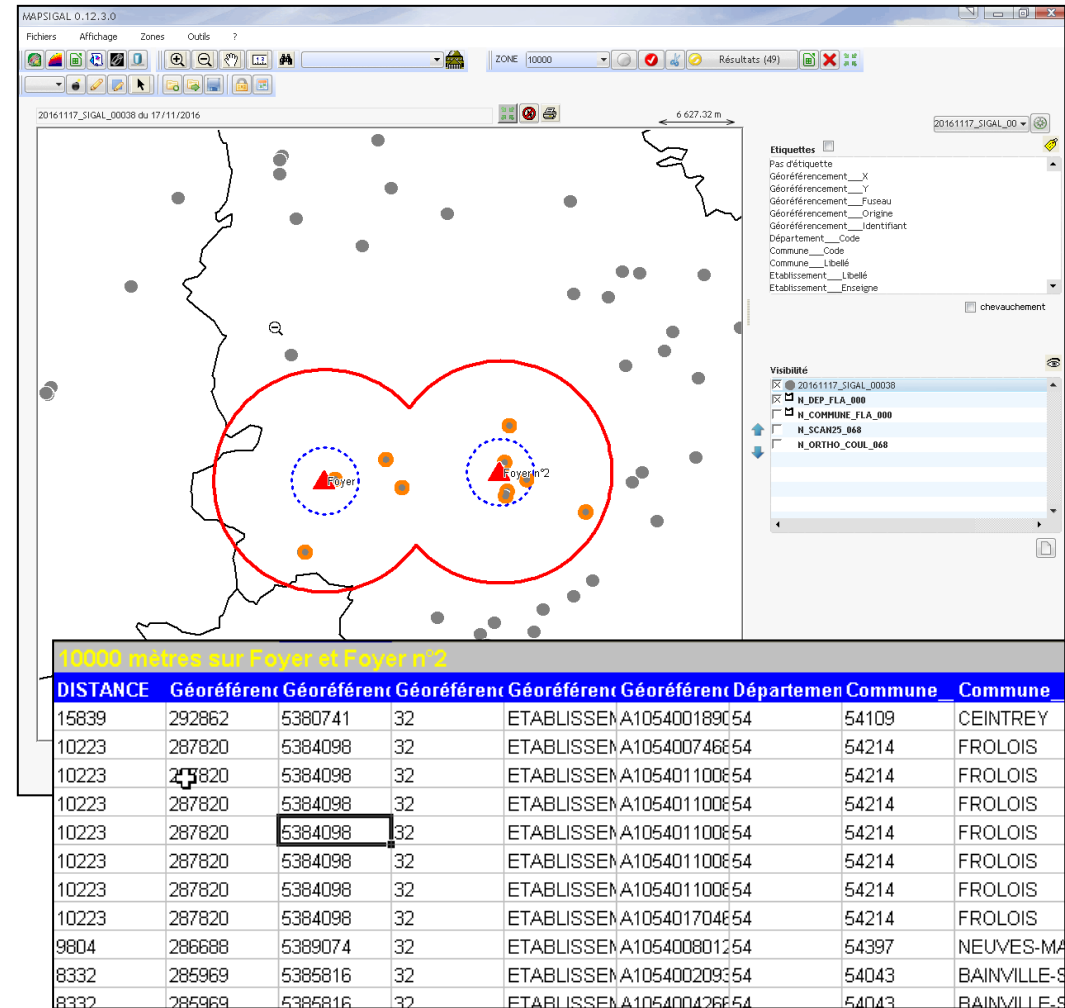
MAPSIGAL 0.12.3.0

Fichiers Affichage Zones Outils ?

ZONE 10000 Résultats (49)

20161117_SIGAL_00038 du 17/11/2016

6 627.32 m

20161117_SIGAL_00

Etiquettes

Pas d'étiquette
Géoréférencement___X
Géoréférencement___Y
Géoréférencement___Fuseau
Géoréférencement___Origine
Géoréférencement___Identifiant
Département___Code
Commune___Code
Commune___Libellé
Etablissement___Libellé
Etablissement___Enseigne

chevauchement

Visibilité

20161117_SIGAL_00038
N_DEP_FLA_000
N_COMMUNE_FLA_000
N_SCAN25_068
N_ORTHO_COUL_068

Foyer
Foyer n°2

10000 mètres sur Foyer et Foyer n°2

| DISTANCE | Géoréférenc | Géoréférenc | Géoréférenc | Géoréférenc | Géoréférenc | Departemen | Commune_ | Commune_ |
|---|---|---|---|---|---|---|---|---|
| 15839 | 292862 | 5380741 | 32 | ETABLISSEM | A1054001890 | 54 | 54109 | CEINTREY |
| 10223 | 287820 | 5384098 | 32 | ETABLISSEM | A1054007468 | 54 | 54214 | FROLOIS |
| 10223 | 287820 | 5384098 | 32 | ETABLISSEM | A1054011008 | 54 | 54214 | FROLOIS |
| 10223 | 287820 | 5384098 | 32 | ETABLISSEM | A1054011008 | 54 | 54214 | FROLOIS |
| 10223 | 287820 | 5384098 | 32 | ETABLISSEM | A1054011008 | 54 | 54214 | FROLOIS |
| 10223 | 287820 | 5384098 | 32 | ETABLISSEM | A1054011008 | 54 | 54214 | FROLOIS |
| 10223 | 287820 | 5384098 | 32 | ETABLISSEM | A1054011008 | 54 | 54214 | FROLOIS |
| 10223 | 287820 | 5384098 | 32 | ETABLISSEM | A1054017046 | 54 | 54214 | FROLOIS |
| 9804 | 286688 | 5389074 | 32 | ETABLISSEM | A1054008012 | 54 | 54397 | NEUVES-MA |
| 8332 | 285969 | 5385816 | 32 | ETABLISSEM | A1054002093 | 54 | 54043 | BAINVILLE-S |
| 8332 | 285969 | 5385816 | 32 | ETABLISSEM | A1054004266 | 54 | 54043 | BAINVILLE-S |